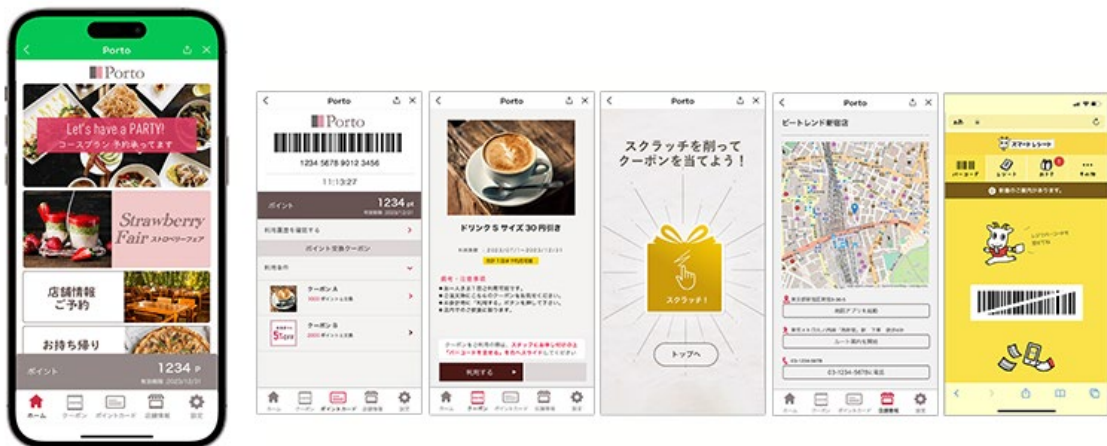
Porto

Porto

Let's have a PARTY!
コースプラン 予約承ってます

Strawberry Fair ストロベリーフェア

店舗情報
ご予約

お持ち帰り

ポイント 1234 P

ホーム クーポン ポイントカード 店舗情報 設定

Porto

Porto

1234 5678 9012 3456

11:13:27

ポイント 1234 pt

利用履歴を確認する

ポイント交換クーポン

クーポン A

クーポン B

ホーム クーポン ポイントカード 店舗情報 設定

Porto

ドリンク S サイズ 30 円引き

備考・注意事項

利用する

ホーム クーポン ポイントカード 店舗情報 設定

Porto

スクラッチを削って
クーポンを当てよう！

スクラッチ！

トップへ

Porto

ピートレンド新宿店

ルート案内を開始

03-1234-5678に電話

ホーム クーポン ポイントカード 店舗情報 設定

スマートレシート

バーコード レシート おトク その他